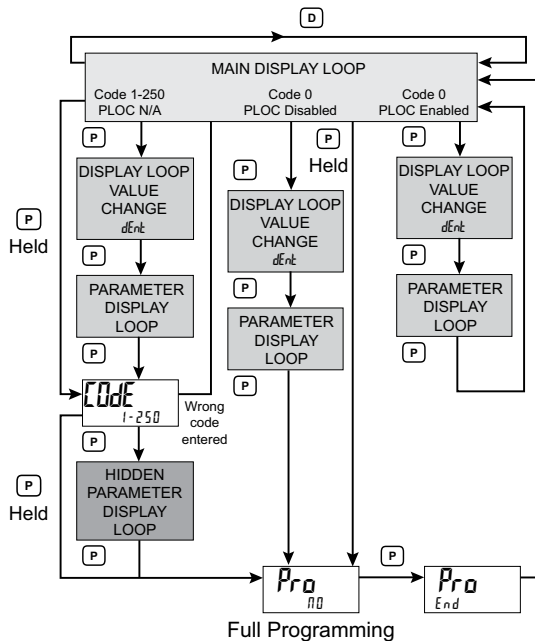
D

MAIN DISPLAY LOOP

Code 1-250
PLOC N/A

Code 0
PLOC Disabled

Code 0
PLOC Enabled

P

P

P

Held

P

Held

DISPLAY LOOP VALUE CHANGE dEnt

DISPLAY LOOP VALUE CHANGE dEnt

DISPLAY LOOP VALUE CHANGE dEnt

P

P

P

PARAMETER DISPLAY LOOP

PARAMETER DISPLAY LOOP

PARAMETER DISPLAY LOOP

P

P

P

COdE
1-250

Wrong code entered

P

P

Held

HIDDEN PARAMETER DISPLAY LOOP

P

P

Pro
NO

Pro
End

Full Programming